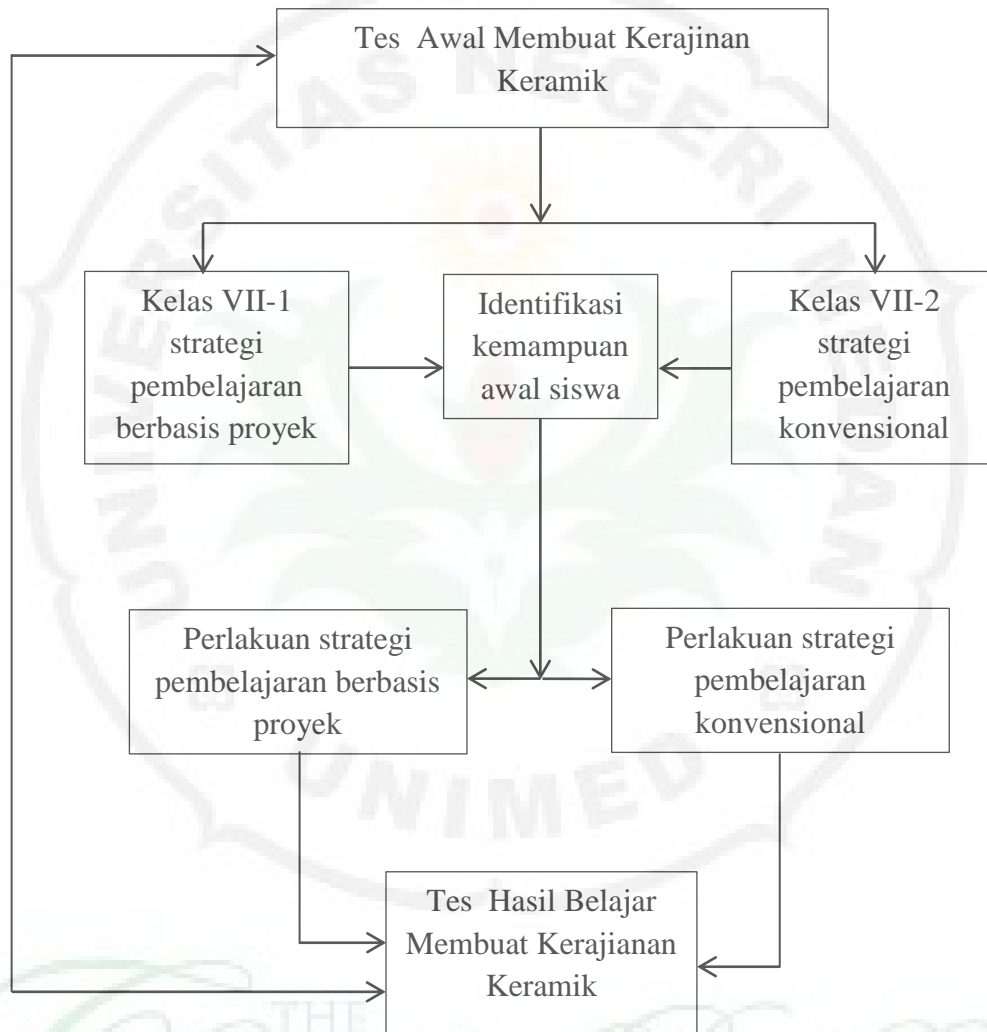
Tes Awal Membuat Kerajinan Keramik

Kelas VII-1 strategi pembelajaran berbasis proyek

Identifikasi kemampuan awal siswa

Kelas VII-2 strategi pembelajaran konvensional

Perlakuan strategi pembelajaran berbasis proyek

Perlakuan strategi pembelajaran konvensional

Tes Hasil Belajar Membuat Kerajianan Keramik

UNIVERSITAS NEGERI MEDAN

UNIMED